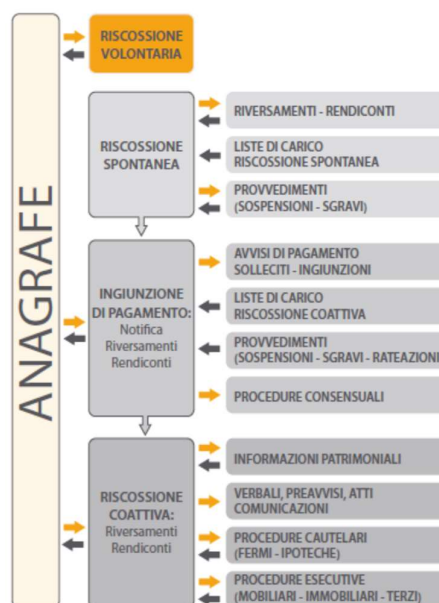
ANAGRAFE

RISCOSSIONE VOLONTARIA

RISCOSSIONE SPONTANEA

RIVERSAMENTI - RENDICONTI

LISTE DI CARICO RISCOSSIONE SPONTANEA

PROVVEDIMENTI (SOSPENSIONI - SGRAVI)

INGIUNZIONE DI PAGAMENTO: Notifica Riversamenti Rendiconti

AVVISI DI PAGAMENTO SOLLECITI - INGIUNZIONI

LISTE DI CARICO RISCOSSIONE COATTIVA

PROVVEDIMENTI (SOSPENSIONI - SGRAVI - RATEAZIONI

PROCEDURE CONSENSUALI

RISCOSSIONE COATTIVA: Riversamenti Rendiconti

INFORMAZIONI PATRIMONIALI

VERBALI, PREAVVISI, ATTI COMUNICAZIONI

PROCEDURE CAUTELARI (FERMI - IPOTECHE)

PROCEDURE ESECUTIVE (MOBILIARI - IMMOBILIARI - TERZI)